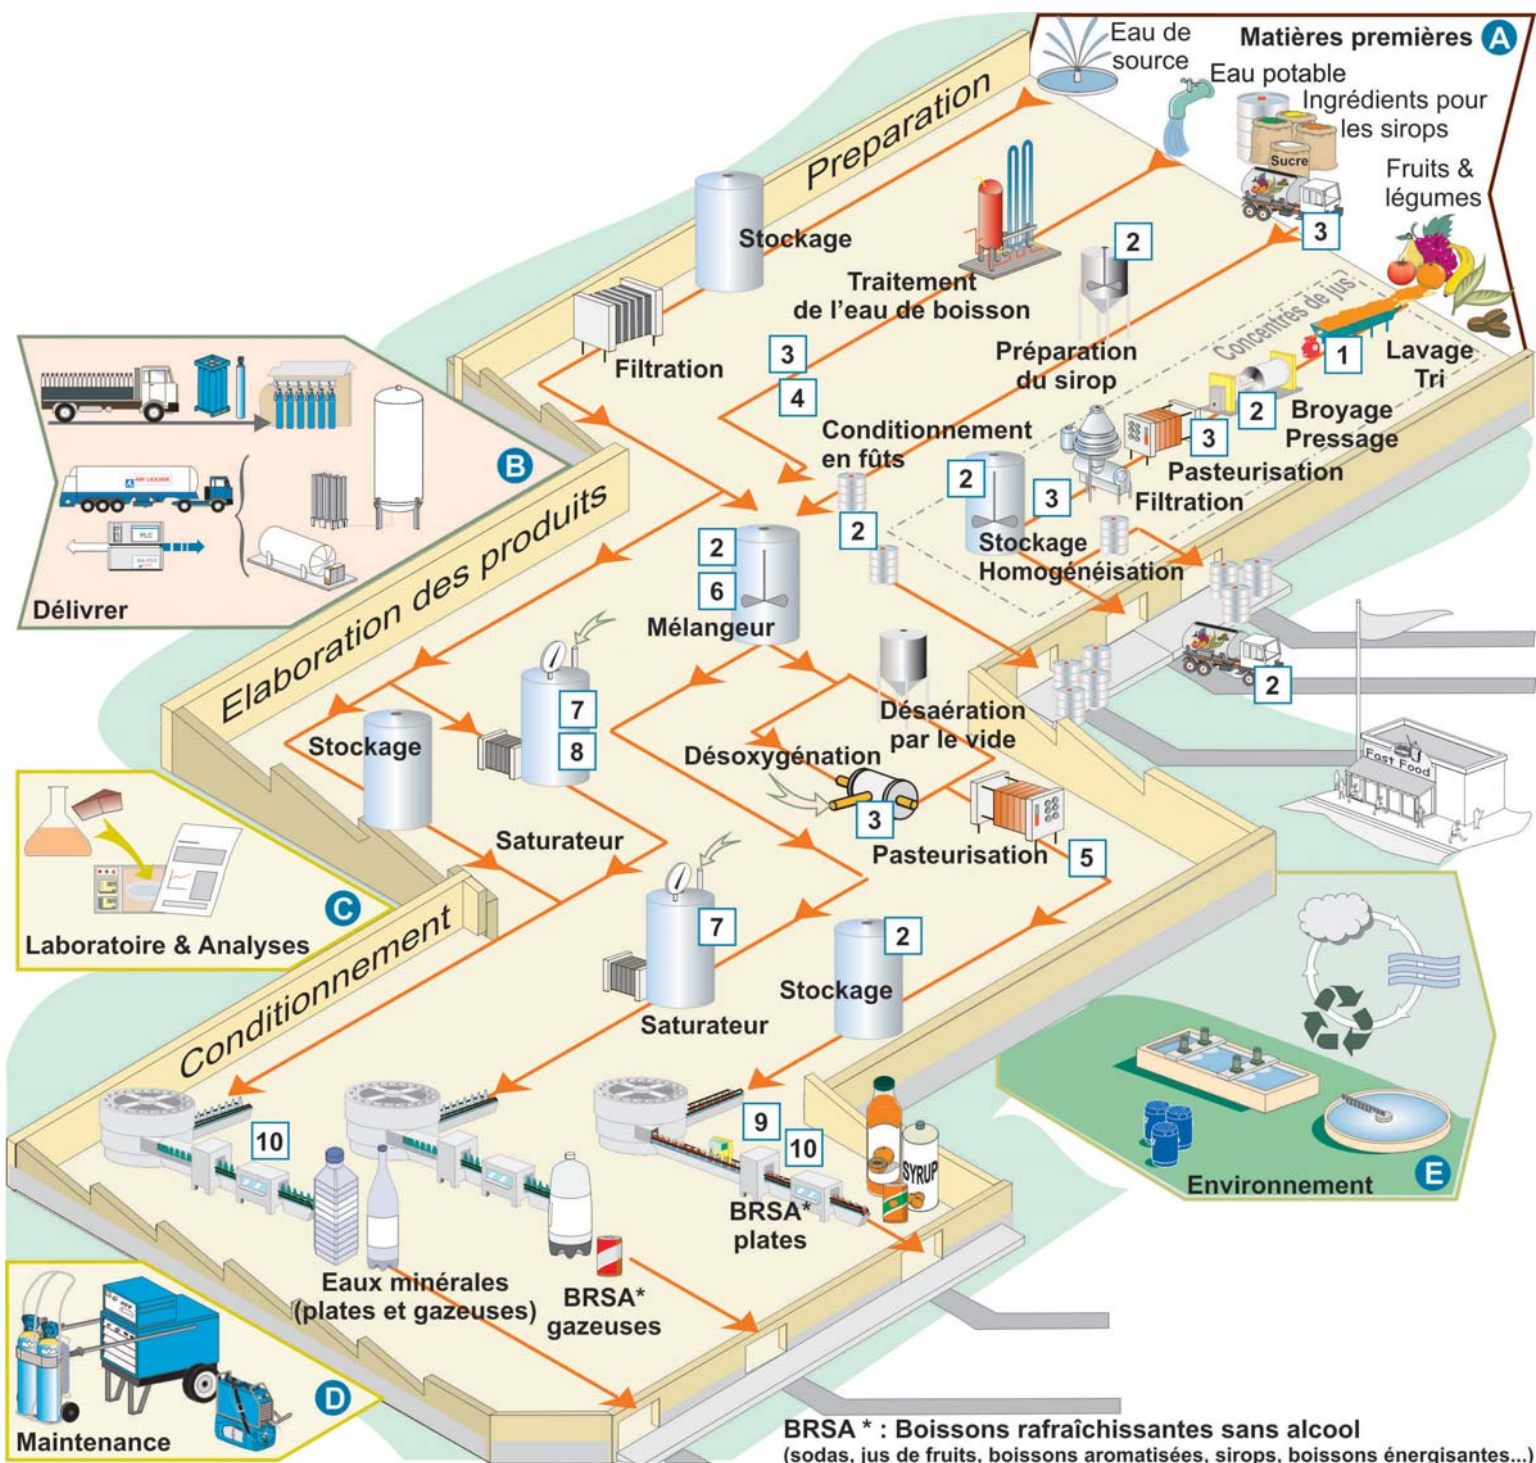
Eau de source

Matières premières A

Eau potable

Ingrédients pour les sirops

Sucre

Fruits & légumes

Preparation

Stockage

Traitement de l'eau de boisson

2

3

Filtration

3

4

Préparation du sirop

Concentrés de jus

1

Lavage Tri

2

Broyage Pressage

3

Pasteurisation

Filtration

Conditionnement en fûts

2

3

Stockage Homogénéisation

2

B

Délivrer

Elaboration des produits

2

6

Mélangeur

2

Désaération par le vide

Stockage

7

8

Désoxygénation

3

Pasteurisation

5

Saturateur

C

Laboratoire & Analyses

Conditionnement

7

Saturateur

2

Stockage

Fast Food

10

9

10

SYRUP

Eaux minérales (plates et gazeuses)

BRSA* gazeuses

BRSA* plates

Environnement

E

D

Maintenance

BRSA * : Boissons rafraîchissantes sans alcool
(sodas, jus de fruits, boissons aromatisées, sirops, boissons énergisantes...)